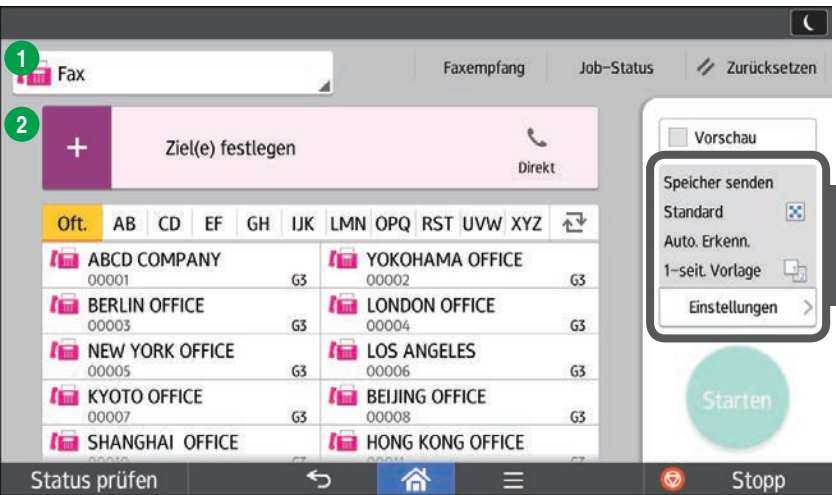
1
Fax

Faxempfang
Job-Status
Zurücksetzen

2
+
Ziel(e) festlegen
Direkt

Vorschau

Speicher senden
Standard
Auto. Erkenn.
1-seit. Vorlage
Einstellungen

Oft. AB CD EF GH IJK LMN OPQ RST UVW XYZ

| | |
|---|---|
| ABCD COMPANY 00001 G3 | YOKOHAMA OFFICE 00002 G3 |
| BERLIN OFFICE 00003 G3 | LONDON OFFICE 00004 G3 |
| NEW YORK OFFICE 00005 G3 | LOS ANGELES 00006 G3 |
| KYOTO OFFICE 00007 G3 | BEIJING OFFICE 00008 G3 |
| SHANGHAI OFFICE | HONG KONG OFFICE |

Starten

Status prüfen
Stopp